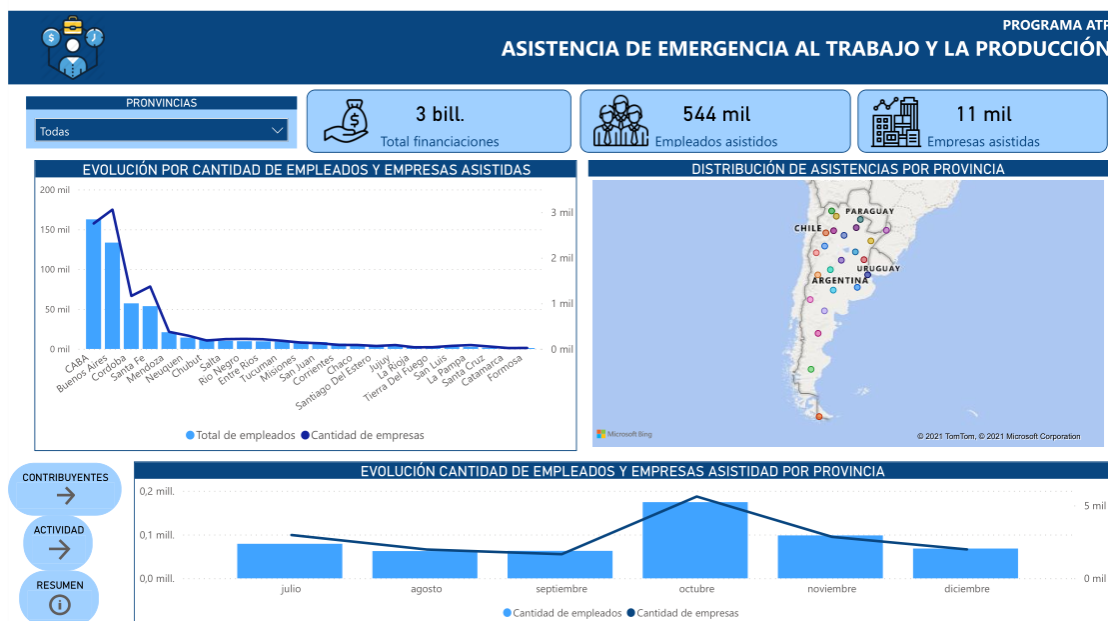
PROGRAMA ATP
ASISTENCIA DE EMERGENCIA AL TRABAJO Y LA PRODUCCIÓN

PRONVINCIAS
Todas

3 bill.
Total financiaciones

544 mil
Empleados asistidos

11 mil
Empresas asistidas

EVOLUCIÓN POR CANTIDAD DE EMPLEADOS Y EMPRESAS ASISTIDAS

200 mil
150 mil
100 mil
50 mil
0 mil

3 mil
2 mil
1 mil
0 mil

CABA
Buenos Aires
Cordoba
Santa Fe
Mendoza
Neuquen
Chubut
Salta
Rio Negro
Entre Rios
Tucuman
Misiones
San Juan
Corrientes
Chaco
Santiago Del Estero
Jujuy
La Rioja
Tierra Del Fuego
San Luis
La Pampa
Santa Cruz
Catamarca
Formosa

Total de empleados
Cantidad de empresas

DISTRIBUCIÓN DE ASISTENCIAS POR PROVINCIA

PARAGUAY
CHILE
URUGUAY
ARGENTINA
Microsoft Bing
© 2021 TomTom, © 2021 Microsoft Corporation

CONTRIBUYENTES
ACTIVIDAD
RESUMEN

EVOLUCIÓN CANTIDAD DE EMPLEADOS Y EMPRESAS ASISTIDAD POR PROVINCIA

0,2 mill.
0,1 mill.
0,0 mill.

5 mil
0 mil

julio
agosto
septiembre
octubre
noviembre
diciembre

Cantidad de empleados
Cantidad de empresas